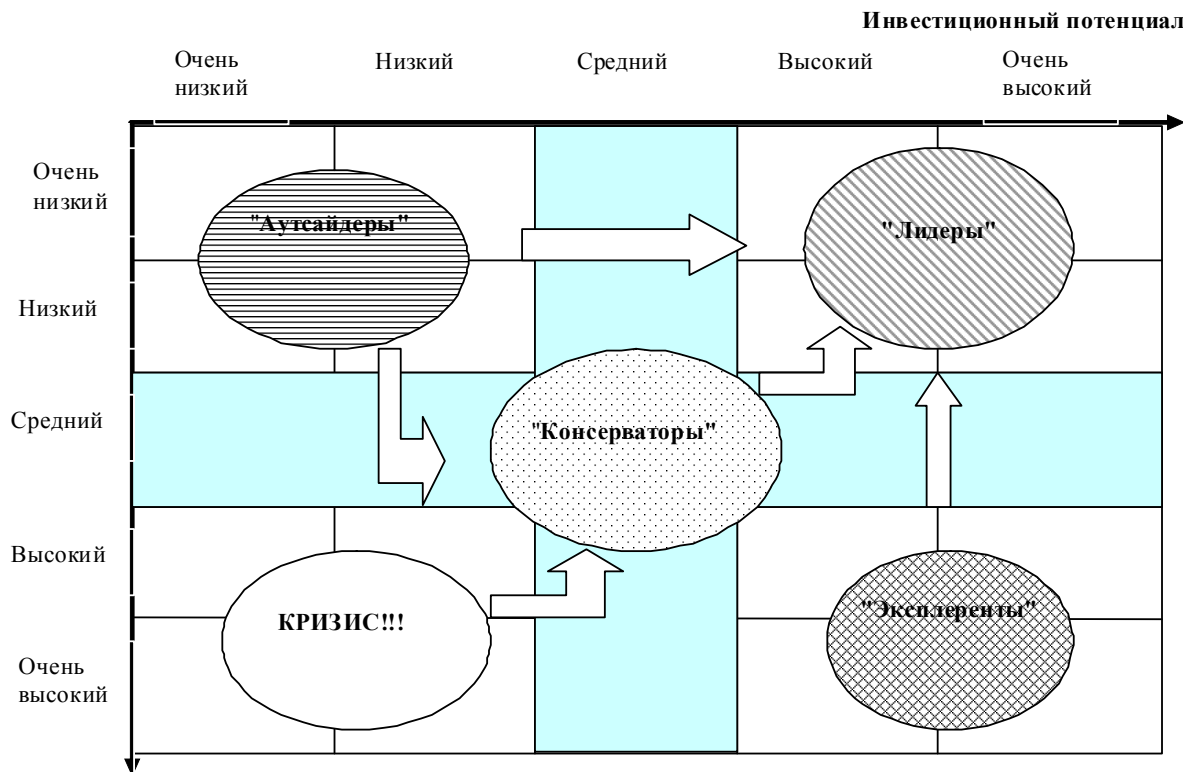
Инвестиционный потенциал

Очень низкий

Низкий

Средний

Высокий

Очень высокий

Очень низкий

Низкий

Средний

Высокий

Очень высокий

"Аутсайдеры"

"Лидеры"

"Консерваторы"

КРИЗИС!!!

"Эксплеренты"